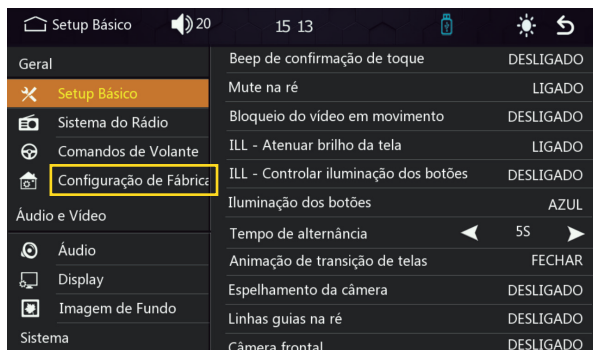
Setup Básico 20 15 13

Geral
Setup Básico
Sistema do Rádio
Comandos de Volante
Configuração de Fábrica
Áudio e Vídeo
Áudio
Display
Imagem de Fundo
Sistema

| | |
|---|---|
| Beep de confirmação de toque | DESLIGADO |
| Mute na ré | LIGADO |
| Bloqueio do vídeo em movimento | DESLIGADO |
| ILL - Atenuar brilho da tela | LIGADO |
| ILL - Controlar iluminação dos botões | DESLIGADO |
| Iluminação dos botões | AZUL |
| Tempo de alternância | 5S |
| Animação de transição de telas | FECHAR |
| Espelhamento da câmera | DESLIGADO |
| Linhas guias na ré | DESLIGADO |
| Câmera frontal | DESLIGADO |